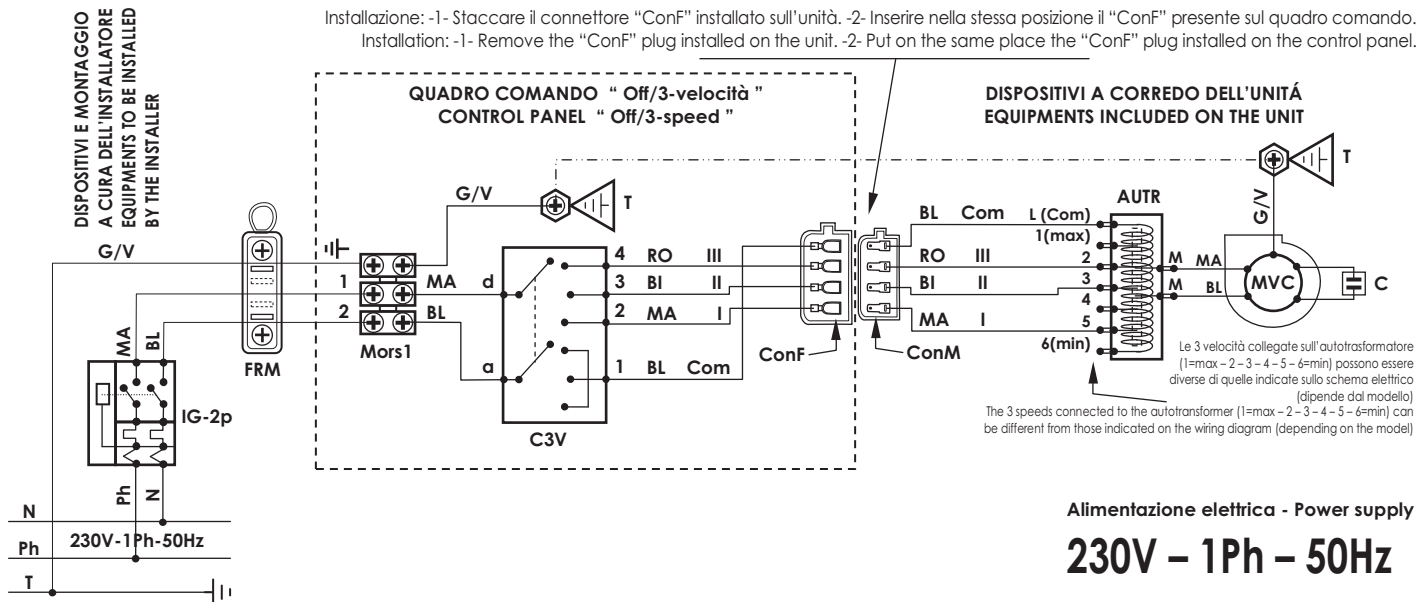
Installazione: -1- Staccare il connettore "ConF" installato sull'unità. -2- Inserire nella stessa posizione il "ConF" presente sul quadro comando.
Installation: -1- Remove the "ConF" plug installed on the unit. -2- Put on the same place the "ConF" plug installed on the control panel.

DISPOSITIVI E MONTAGGIO A CURA DELL'INSTALLATORE
EQUIPMENTS TO BE INSTALLED BY THE INSTALLER

QUADRO COMANDO " Off/3-velocità "
CONTROL PANEL " Off/3-speed "

DISPOSITIVI A CORREDO DELL'UNITÁ
EQUIPMENTS INCLUDED ON THE UNIT

T

G/V

T

G/V

G/V

BL Com

L (Com)

1(max)

AUTR

1 MA d

2 BL

4 RO III

3 BI II

2 MA I

1 BL Com

RO III

BI II

MA I

2

3

4

5

6(min)

M MA

M BL

MVC

C

MA

BL

FRM

Mors1

a

ConF

ConM

C3V

IG-2p

Ph

N

Le 3 velocità collegate sull'autotrasformatore (1=max – 2 – 3 – 4 – 5 – 6=min) possono essere diverse di quelle indicate sullo schema elettrico (dipende dal modello)
The 3 speeds connected to the autotransformer (1=max – 2 – 3 – 4 – 5 – 6=min) can be different from those indicated on the wiring diagram (depending on the model)

N

Ph

T

230V-1Ph-50Hz

Alimentazione elettrica - Power supply

230V – 1Ph – 50Hz